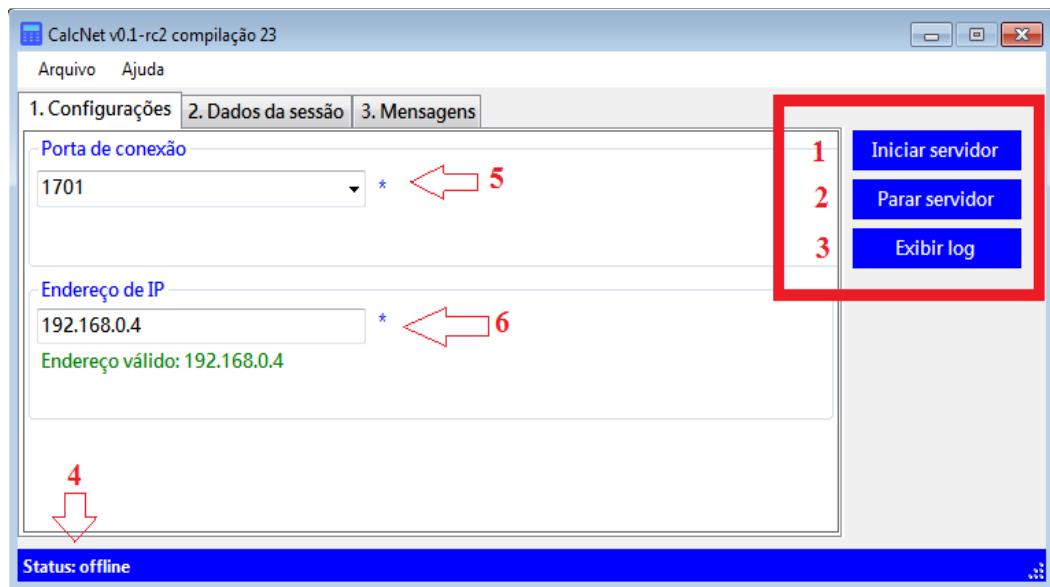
CalcNet v0.1-rc2 compilação 23

Arquivo Ajuda

1. Configurações
2. Dados da sessão
3. Mensagens

Porta de conexão
1701
*
5

Endereço de IP
192.168.0.4
*
6
Endereço válido: 192.168.0.4

1 Iniciar servidor
2 Parar servidor
3 Exibir log

4

Status: offline